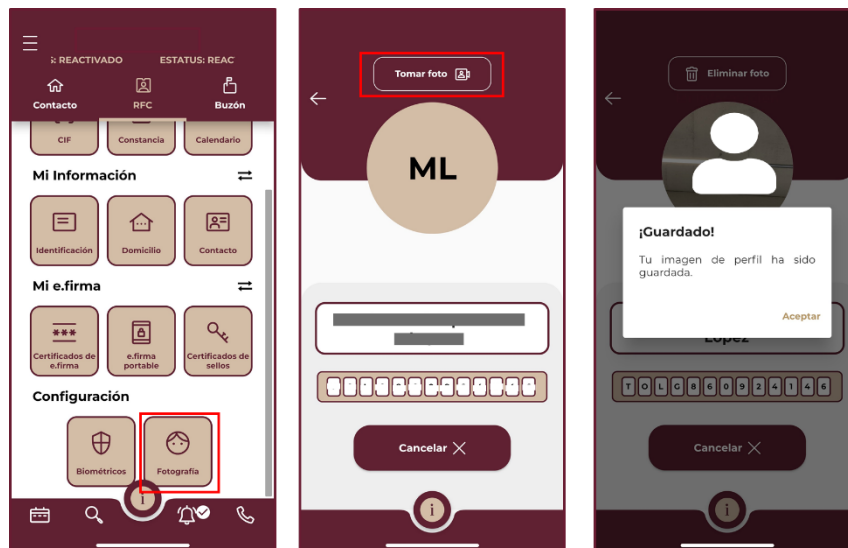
: REACTIVADO ESTATUS: REAC

Contacto RFC Buzón

CIF Constancia Calendario

Mi Información

Identificación Domicilio Contacto

Mi e.firma

Certificados de e.firma e.firma portable Certificados de sellos

Configuración

Biométricos Fotografía

i

Tomar foto

ML

Cancelar

i

Eliminar foto

¡Guardado!

Tu imagen de perfil ha sido guardada.

Aceptar

López

T O L G 8 6 0 9 2 4 1 4 6

Cancelar

i